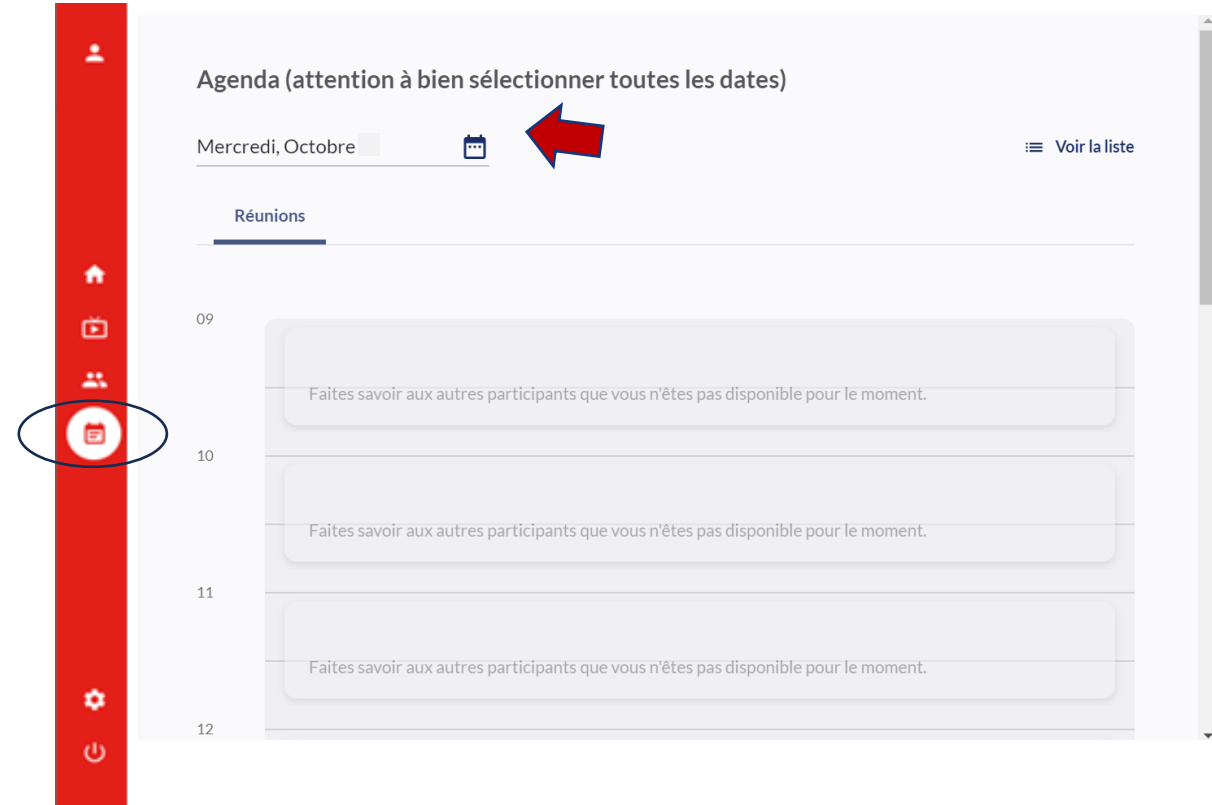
Agenda (attention à bien sélectionner toutes les dates)

Mercredi, Octobre

Voir la liste

Réunions

09

Faites savoir aux autres participants que vous n'êtes pas disponible pour le moment.

10

Faites savoir aux autres participants que vous n'êtes pas disponible pour le moment.

11

Faites savoir aux autres participants que vous n'êtes pas disponible pour le moment.

12